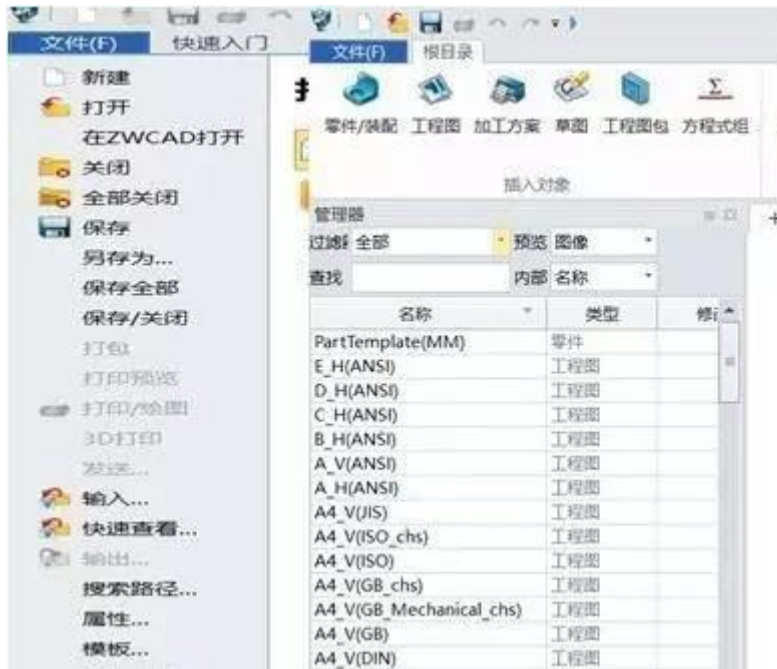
文件(F)　快速入门

新建
打开
在ZWCAD打开
关闭
全部关闭
保存
另存为...
保存全部
保存/关闭
打包
打印预览
打印/绘图
3D打印
发送...
输入...
快速查看...
输出...
搜索路径...
属性...
模板...

文件(F)　根目录

零件/装配　工程图　加工方案　草图　工程图包　方程式组

插入对象

管理器

过滤 全部　预览 图像
查找　内部 名称

| 名称 | 类型 | 修 |
|---|---|---|
| PartTemplate(MM) | 零件 | |
| E_H(ANSI) | 工程图 | |
| D_H(ANSI) | 工程图 | |
| C_H(ANSI) | 工程图 | |
| B_H(ANSI) | 工程图 | |
| A_V(ANSI) | 工程图 | |
| A_H(ANSI) | 工程图 | |
| A4_V(JIS) | 工程图 | |
| A4_V(ISO_chs) | 工程图 | |
| A4_V(ISO) | 工程图 | |
| A4_V(GB_chs) | 工程图 | |
| A4_V(GB_Mechanical_chs) | 工程图 | |
| A4_V(GB) | 工程图 | |
| A4_V(DIN) | 工程图 | |